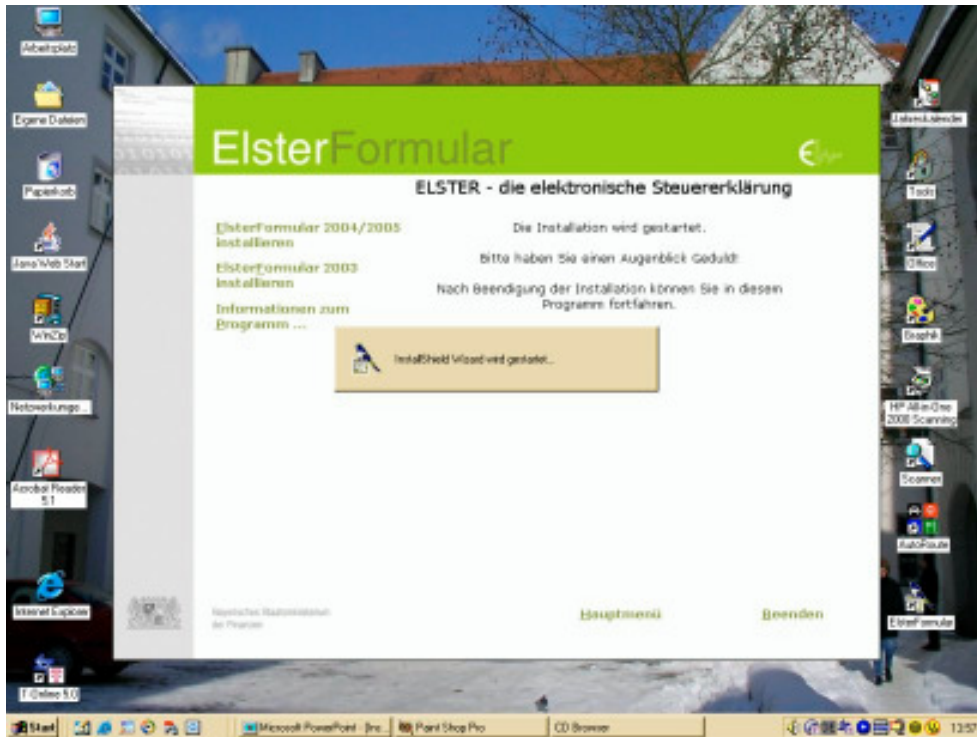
Arbeitsplatz

Eigene Dateien

Papierkorb

Java Web Start

WinZip

Netzwerkumgebung

Acrobat Reader 5.1

Internet Explorer

T-Online 5.0

ElsterFormular

ELSTER - die elektronische Steuererklärung

ElsterFormular 2004/2005 installieren

ElsterFormular 2003 installieren

Informationen zum Programm ...

Die Installation wird gestartet.

Bitte haben Sie einen Augenblick Geduld!

Nach Beendigung der Installation können Sie in diesem Programm fortfahren.

InstallShield Wizard wird gestartet...

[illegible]

Hauptmenü

Beenden

Jahreskalender

Tools

Office

Graphik

HP All-in-One 2000 Scanning

Scanner

AutoRoute

ElsterFormular

Start

Microsoft PowerPoint - [Ins...

Paint Shop Pro

CD Browser

13:57